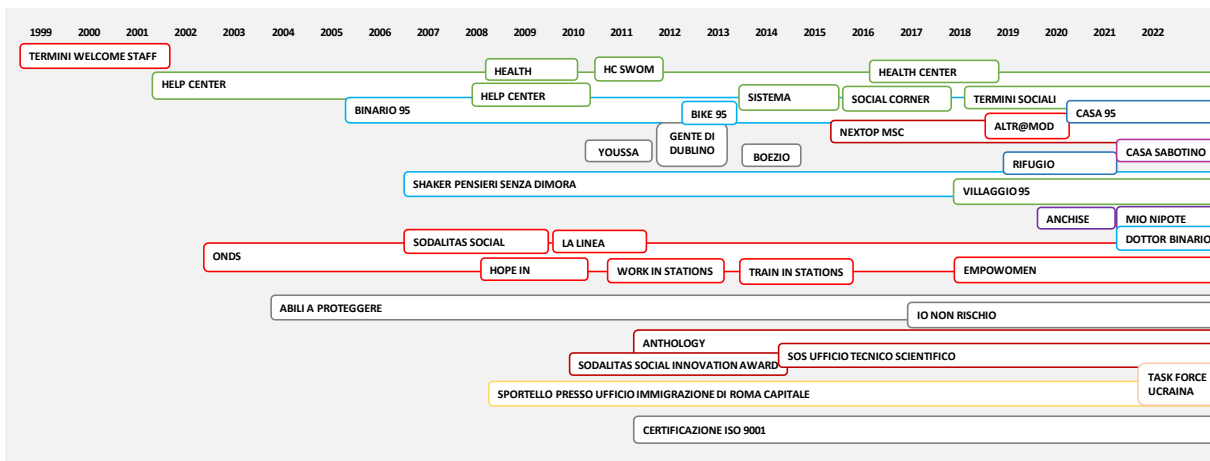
1999 2000 2001 2002 2003 2004 2005 2006 2007 2008 2009 2010 2011 2012 2013 2014 2015 2016 2017 2018 2019 2020 2021 2022

TERMINI WELCOME STAFF

HEALTH

HC SWOM

HEALTH CENTER

HELP CENTER

HELP CENTER

SISTEMA

SOCIAL CORNER

TERMINI SOCIALI

BINARIO 95

BIKE 95

CASA 95

NEXTOP MSC

ALTR@MOD

YOUSSA

GENTE DI DUBLINO

BOEZIO

RIFUGIO

CASA SABOTINO

SHAKER PENSIERI SENZA DIMORA

VILLAGGIO 95

ANCHISE

MIO NIPOTE

SODALITAS SOCIAL

LA LINEA

DOTTOR BINARIO

ONDS

HOPE IN

WORK IN STATIONS

TRAIN IN STATIONS

EMPOWOMEN

ABILI A PROTEGGERE

IO NON RISCHIO

ANTHOLOGY

SOS UFFICIO TECNICO SCIENTIFICO

SODALITAS SOCIAL INNOVATION AWARD

TASK FORCE UCRAINA

SPORTELLO PRESSO UFFICIO IMMIGRAZIONE DI ROMA CAPITALE

CERTIFICAZIONE ISO 9001